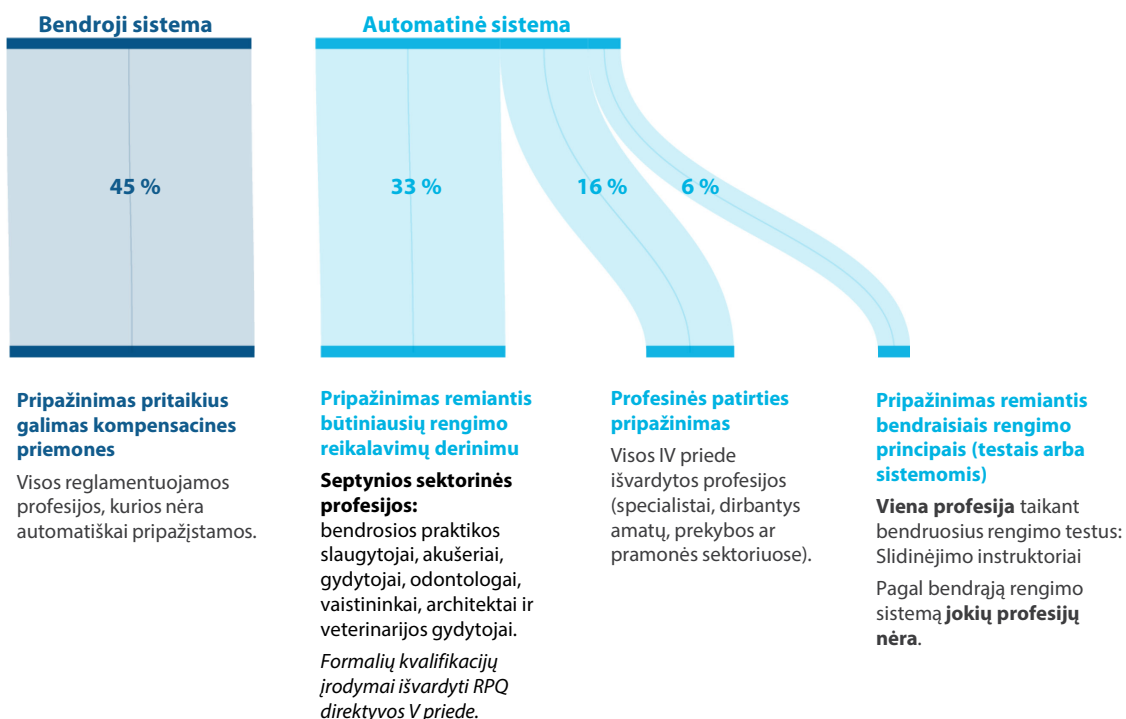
Bendroji sistema

Automatinė sistema

45 %

33 %

16 %

6 %

Pripažinimas pritaikius galimas kompensacines priemones

Visos reglamentuojamos profesijos, kurios nėra automatiškai pripažįstamos.

Pripažinimas remiantis būtiniausių rengimo reikalavimų derinimu

Septynios sektorinės profesijos: bendrosios praktikos slaugytojai, akušeriai, gydytojai, odontologai, vaistininkai, architektai ir veterinarijos gydytojai.

Formalių kvalifikacijų įrodymai išvardyti RPQ direktyvos V priede.

Profesinės patirties pripažinimas

Visos IV priede išvardytos profesijos (specialistai, dirbantys amatų, prekybos ar pramonės sektoriuose).

Pripažinimas remiantis bendraisiais rengimo principais (testais arba sistemomis)

Viena profesija taikant bendruosius rengimo testus: Slidinėjimo instruktoriai

Pagal bendrąją rengimo sistemą jokių profesijų nėra.